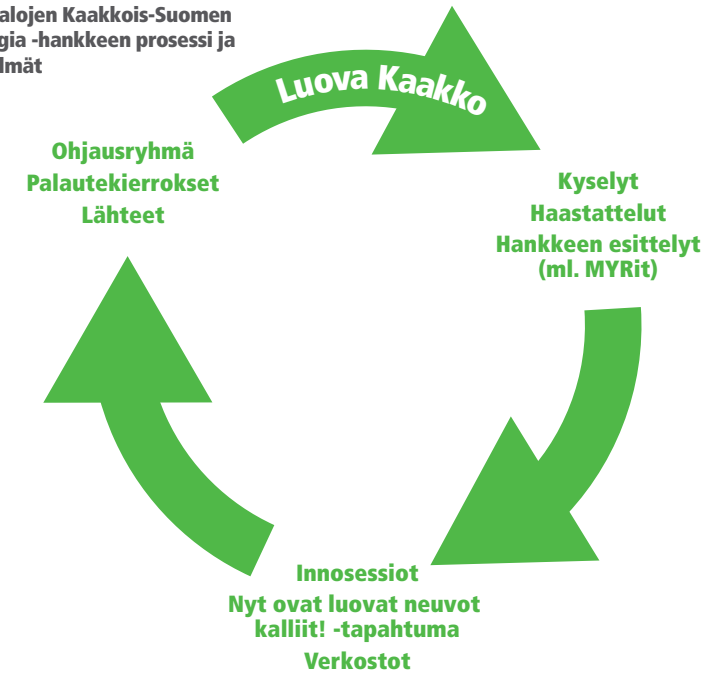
alojen Kaakkois-Suomen
gia -hankkeen prosessi ja
lmät

Luova Kaakko

Ohjausryhmä
Palautekierrokset
Lähteet

Kyselyt
Haastattelut
Hankkeen esittelyt
(ml. MYRit)

Innosessiot
Nyt ovat luovat neuvot kalliit! -tapahtuma
Verkostot